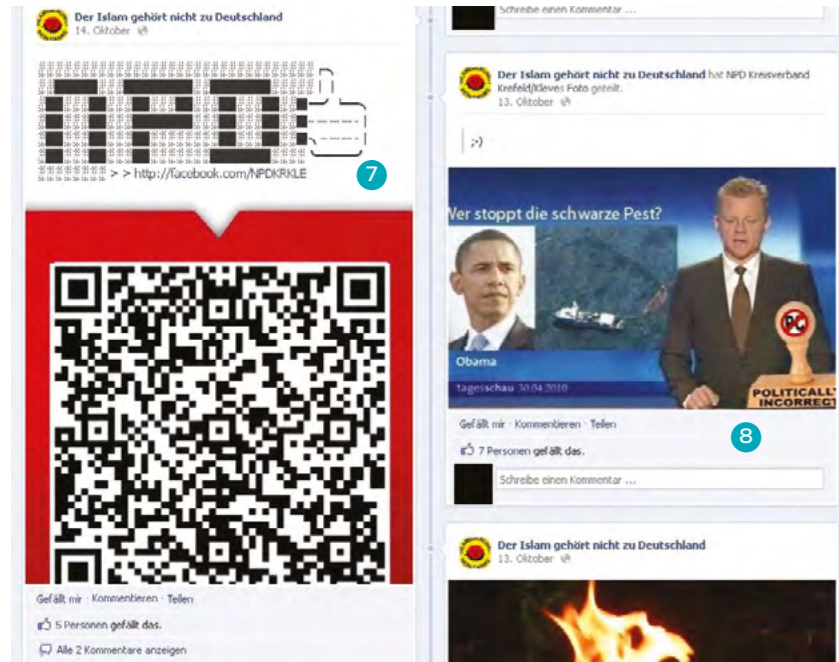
Der Islam gehört nicht zu Deutschland
14. Oktober

NPD

> > http://facebook.com/NPDKRKLE

7

Gefällt mir · Kommentieren · Teilen

5 Personen gefällt das.

Alle 2 Kommentare anzeigen

Schreibe einen Kommentar ...

Der Islam gehört nicht zu Deutschland hat NPD Kreisverband Krefeld/Kleves Foto geteilt.
13. Oktober

;-)

Wer stoppt die schwarze Pest?

Obama

tagesschau 30.04.2010

POLITICALLY INCORRECT

Gefällt mir · Kommentieren · Teilen

8

7 Personen gefällt das.

Schreibe einen Kommentar ...

Der Islam gehört nicht zu Deutschland
13. Oktober